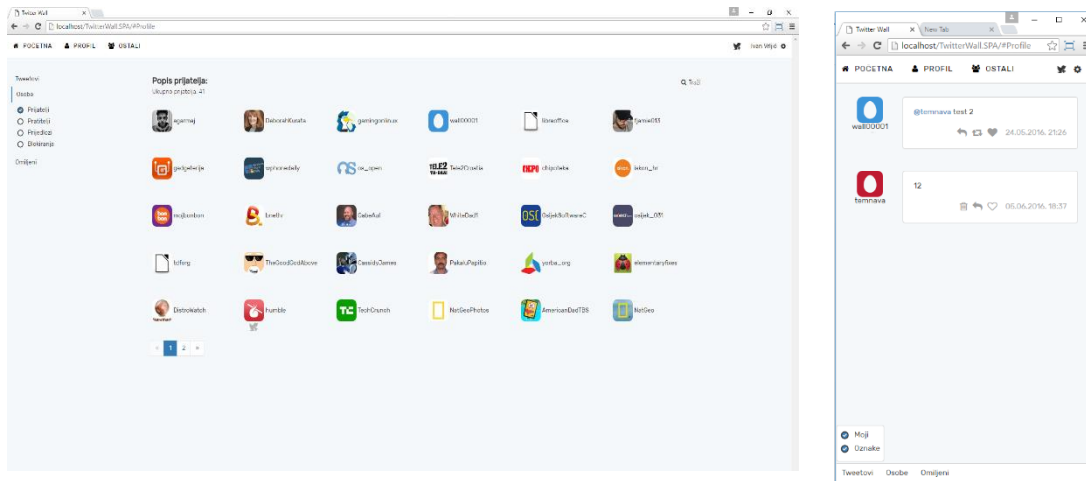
Twitter Wall
localhost/TwitterWall.SPA/#Profile
POCETNA PROFIL OSTALI
Ivan Vrljić

Tweetovi
Osoba
Prijatelji
Pratitelji
Prijedlozi
Blokiranja
Omiljeni

Popis prijatelja:
Ukupno prijatelja: 41

Traži

agamaj
DeborahKusata
gamingonlinux
wall00001
libreoffice
flame033
gadgetserije
iphonedaily
os_open
Tele2Croatia
dbjpoteba
iskon_hr
mojbonbon
briefly
GabeAul
WillieDad1
OsijekSoftwareC
osijek_031
tofing
TheGoodGodAbove
CassidyJames
PakaoPapIllo
yorba_org
elementaryfees
Distrokatch
humble
TechCrunch
NatGeoPhotos
AmericanDadTBS
NatGeo

1 2

Twitter Wall
New Tab
localhost/TwitterWall.SPA/#Profile
POCETNA PROFIL OSTALI

wall00001
@temnava test 2
24.05.2016. 21:26

temnava
12
05.06.2016. 18:37

Moji
Oznake

Tweetovi Osobe Omiljeni